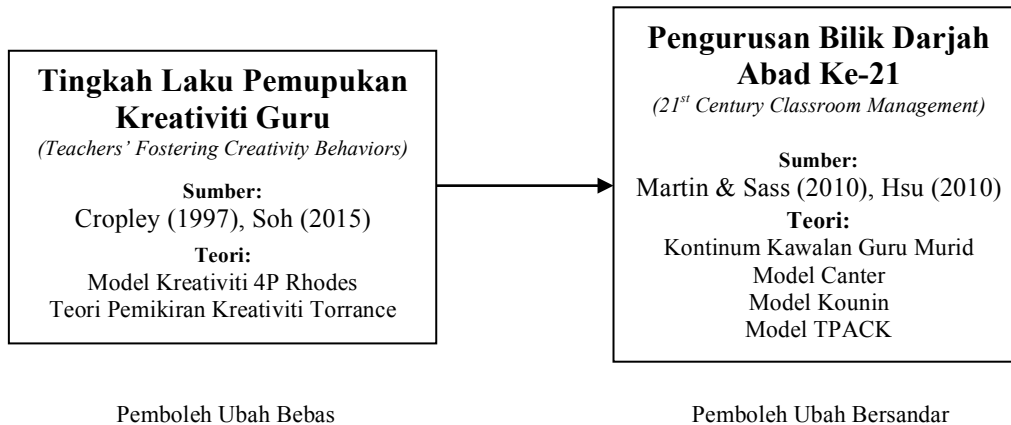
Tingkah Laku Pemupukan Kreativiti Guru
(Teachers' Fostering Creativity Behaviors)

Sumber:
Cropley (1997), Soh (2015)

Teori:
Model Kreativiti 4P Rhodes
Teori Pemikiran Kreativiti Torrance

Pemboleh Ubah Bebas

Pengurusan Bilik Darjah Abad Ke-21
($21^{st}$ Century Classroom Management)

Sumber:
Martin & Sass (2010), Hsu (2010)

Teori:
Kontinum Kawalan Guru Murid
Model Canter
Model Kounin
Model TPACK

Pemboleh Ubah Bersandar